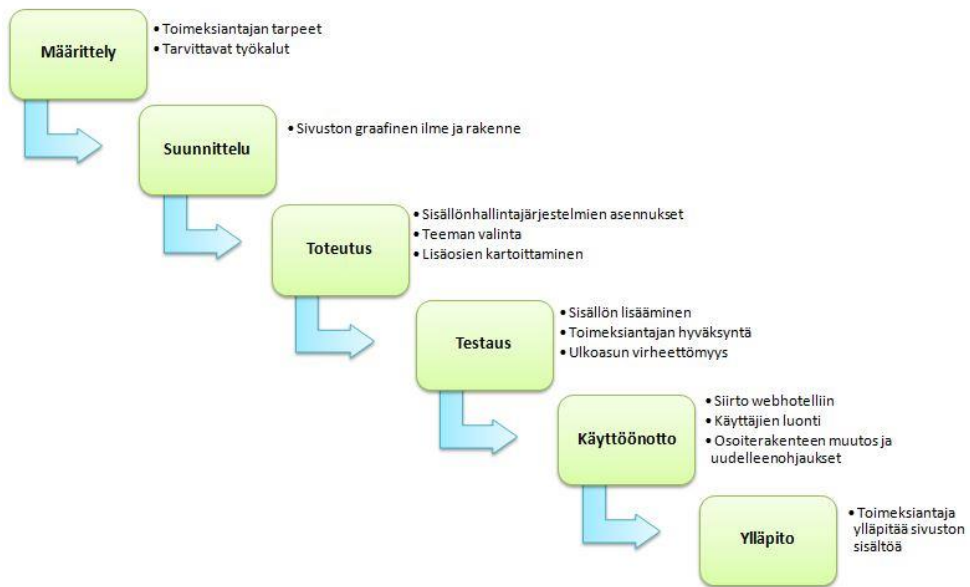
Määrittely

• Toimeksiantajan tarpeet
• Tarvittavat työkalut

Suunnittelu

• Sivuston graafinen ilme ja rakenne

Toteutus

• Sisällönhallintajärjestelmien asennukset
• Teeman valinta
• Lisäosien kartoittaminen

Testaus

• Sisällön lisääminen
• Toimeksiantajan hyväksyntä
• Ulkoasun virheettömyys

Käyttöönotto

• Siirto webhotelliin
• Käyttäjien luonti
• Osoiterakenteen muutos ja uudelleenohjaukset

Ylläpito

• Toimeksiantaja ylläpitää sivuston sisältöä